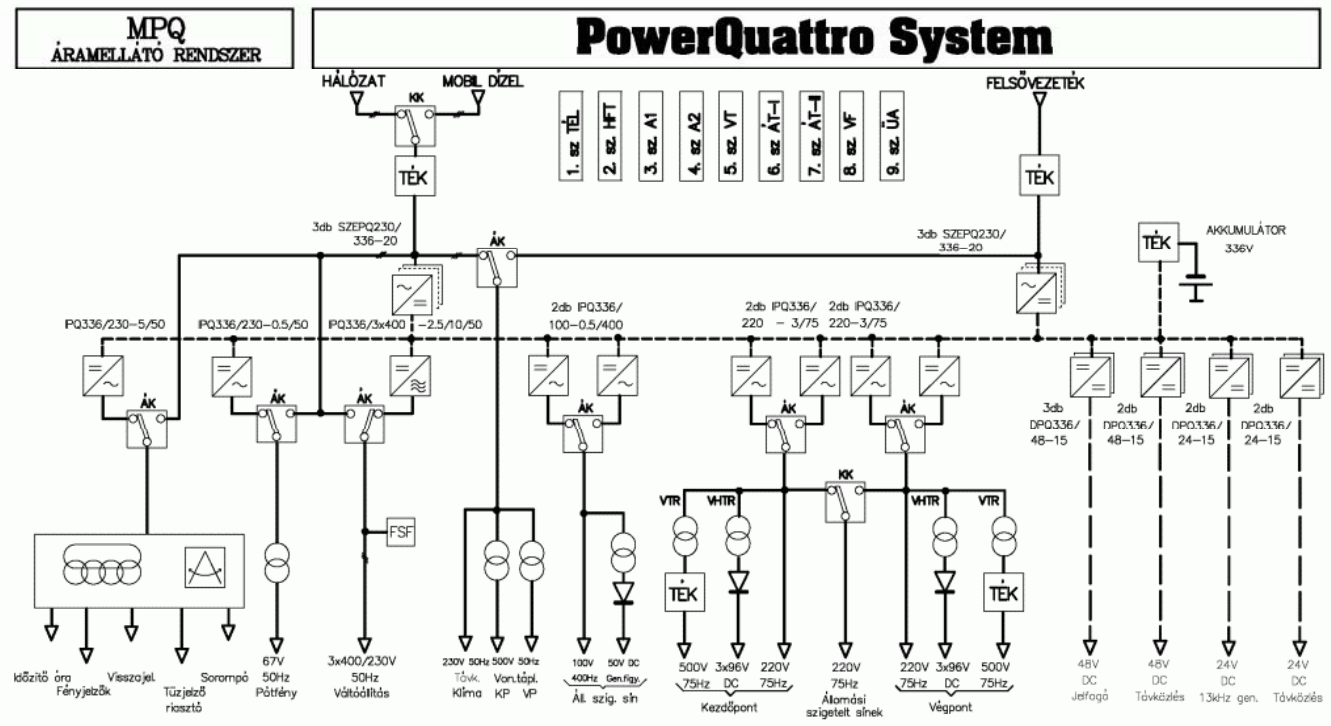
MPQ
ÁRAMELLÁTÓ RENDSZER

PowerQuattro System

HÁLÓZAT
MOBIL DÍZEL
KK
TÉK

1. sz. TÉL
2. sz. HFT
3. sz. A1
4. sz. A2
5. sz. VT
6. sz. ÁT–I
7. sz. ÁT–II
8. sz. VF
9. sz. ÜA

FELSŐVEZETÉK
TÉK

3db SZEPQ230/ 336–20
ÁK
3db SZEPQ230/ 336–20
TÉK
AKKUMULÁTOR 336V

IPQ336/230–5/50
IPQ336/230–0.5/50
IPQ336/3x400 –2.5/10/50
2db IPQ336/ 100–0.5/400
2db IPQ336/ 220 – 3/75
2db IPQ336/ 220–3/75

ÁK
ÁK
ÁK
ÁK
ÁK
ÁK

3db DPQ336/ 48–15
2db DPQ336/ 48–15
2db DPQ336/ 24–15
2db DPQ336/ 24–15

FSF
KK
VTR
VHTR
VHTR
VTR
TÉK
TÉK

Időzítő óra
Fényjelzők
Visszajel.
Tűzjelző riasztó
Sorompó

67V 50Hz Pótfény

3x400/230V 50Hz Váltóállítás

230V 50Hz Távk. Klíma
500V 50Hz Von.tápl. KP
VP

100V 400Hz
50V DC Gen.figy.
Áll. szig. sín

500V 75Hz
3x96V DC
220V 75Hz
Kezdőpont

220V 75Hz
Állomási szigetelt sínek

220V 75Hz
3x96V DC
500V 75Hz
Végpont

48V DC Jelfogó
48V DC Távközlés
24V DC 13kHz gen.
24V DC Távközlés